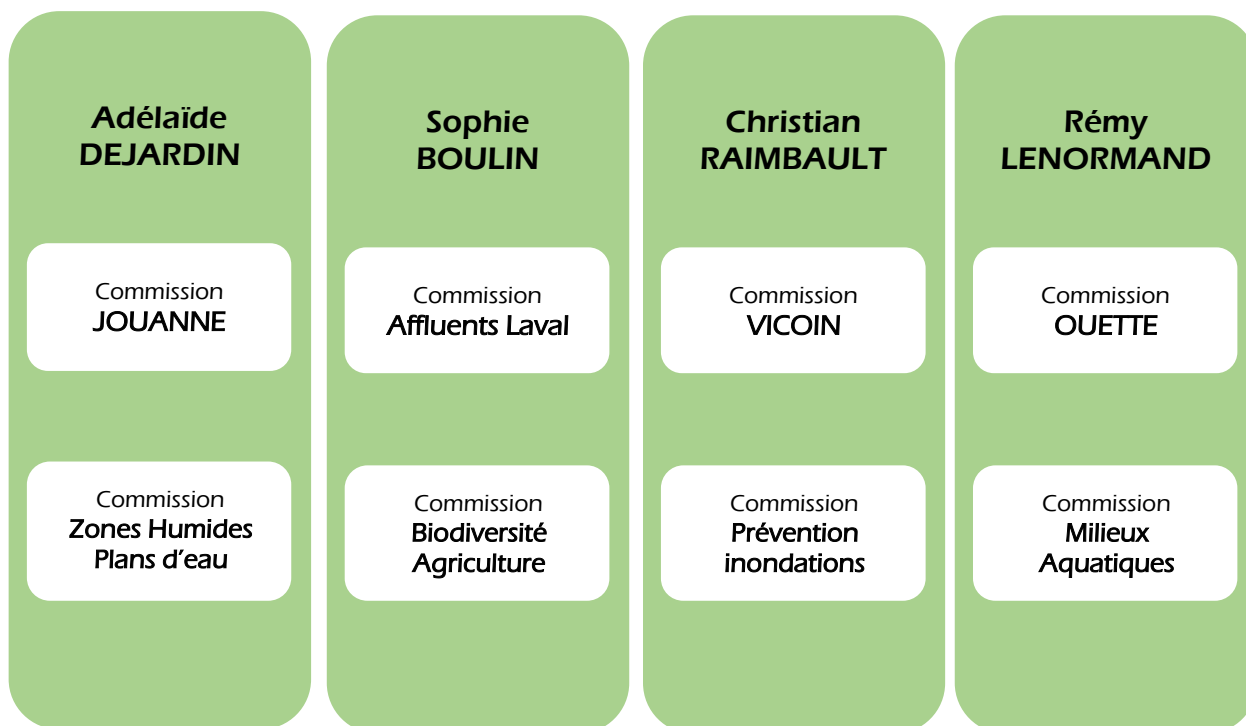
Adélaïde DEJARDIN

Commission JOUANNE

Commission Zones Humides Plans d'eau

Sophie BOULIN

Commission Affluents Laval

Commission Biodiversité Agriculture

Christian RAIMBAULT

Commission VICOIN

Commission Prévention inondations

Rémy LENORMAND

Commission OUETTE

Commission Milieux Aquatiques